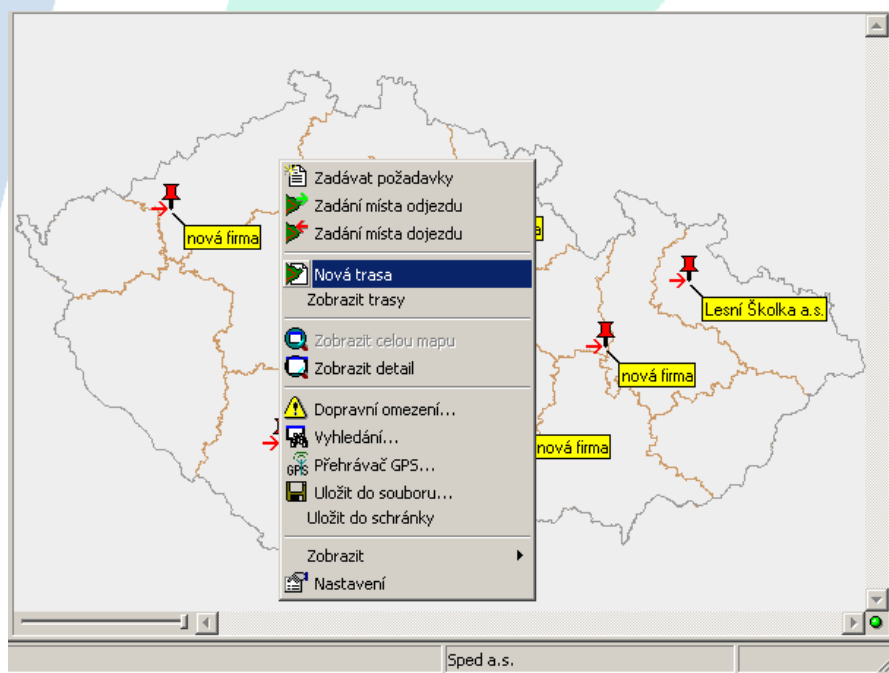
nová firma

Lesní Školka a.s.

nová firma

nová firma

Zadávat požadavky
Zadání místa odjezdu
Zadání místa dojezdu
Nová trasa
Zobrazit trasy
Zobrazit celou mapu
Zobrazit detail
Dopravní omezení...
Vyhledání...
Přehrávač GPS...
Uložit do souboru...
Uložit do schránky
Zobrazit
Nastavení

Sped a.s.